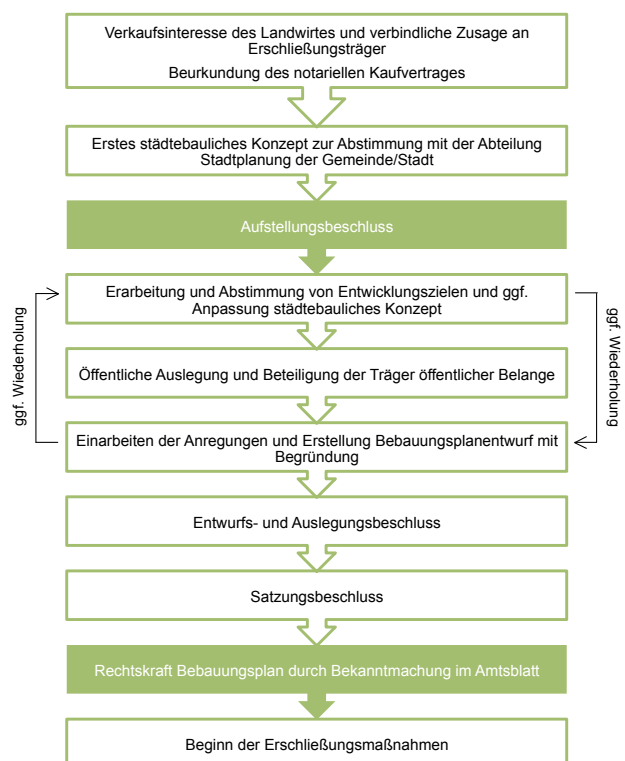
Verkaufsinteresse des Landwirtes und verbindliche Zusage an Erschließungsträger

Beurkundung des notariellen Kaufvertrages

Erstes städtebauliches Konzept zur Abstimmung mit der Abteilung Stadtplanung der Gemeinde/Stadt

Aufstellungsbeschluss

ggf. Wiederholung

Erarbeitung und Abstimmung von Entwicklungszielen und ggf. Anpassung städtebauliches Konzept

ggf. Wiederholung

Öffentliche Auslegung und Beteiligung der Träger öffentlicher Belange

Einarbeiten der Anregungen und Erstellung Bebauungsplanentwurf mit Begründung

Entwurfs- und Auslegungsbeschluss

Satzungsbeschluss

Rechtskraft Bebauungsplan durch Bekanntmachung im Amtsblatt

Beginn der Erschließungsmaßnahmen